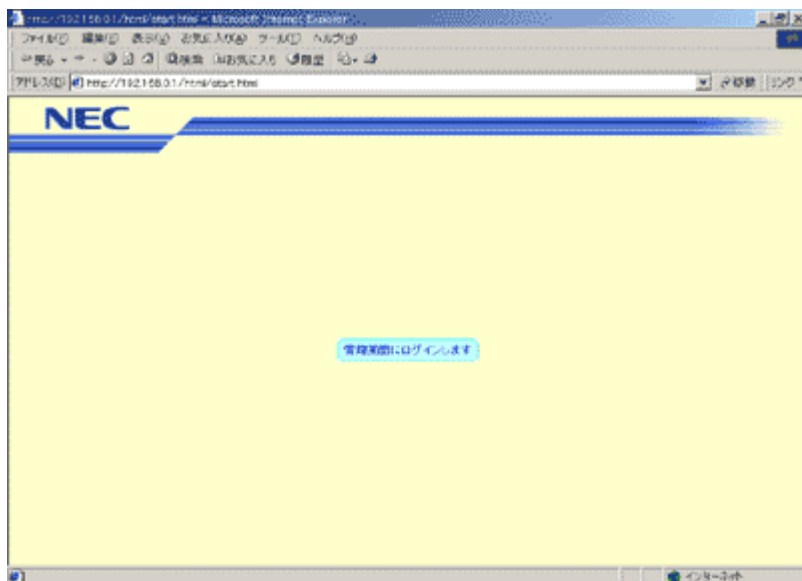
http://192.168.0.1/html/start.html - Microsoft Internet Explorer
ファイル(F) 編集(E) 表示(V) お気に入り(A) ツール(T) ヘルプ(H)
戻る 検索 お気に入り 履歴
アドレス(D) http://192.168.0.1/html/start.html
移動 リンク
NEC
管理画面にログインします
インターネット